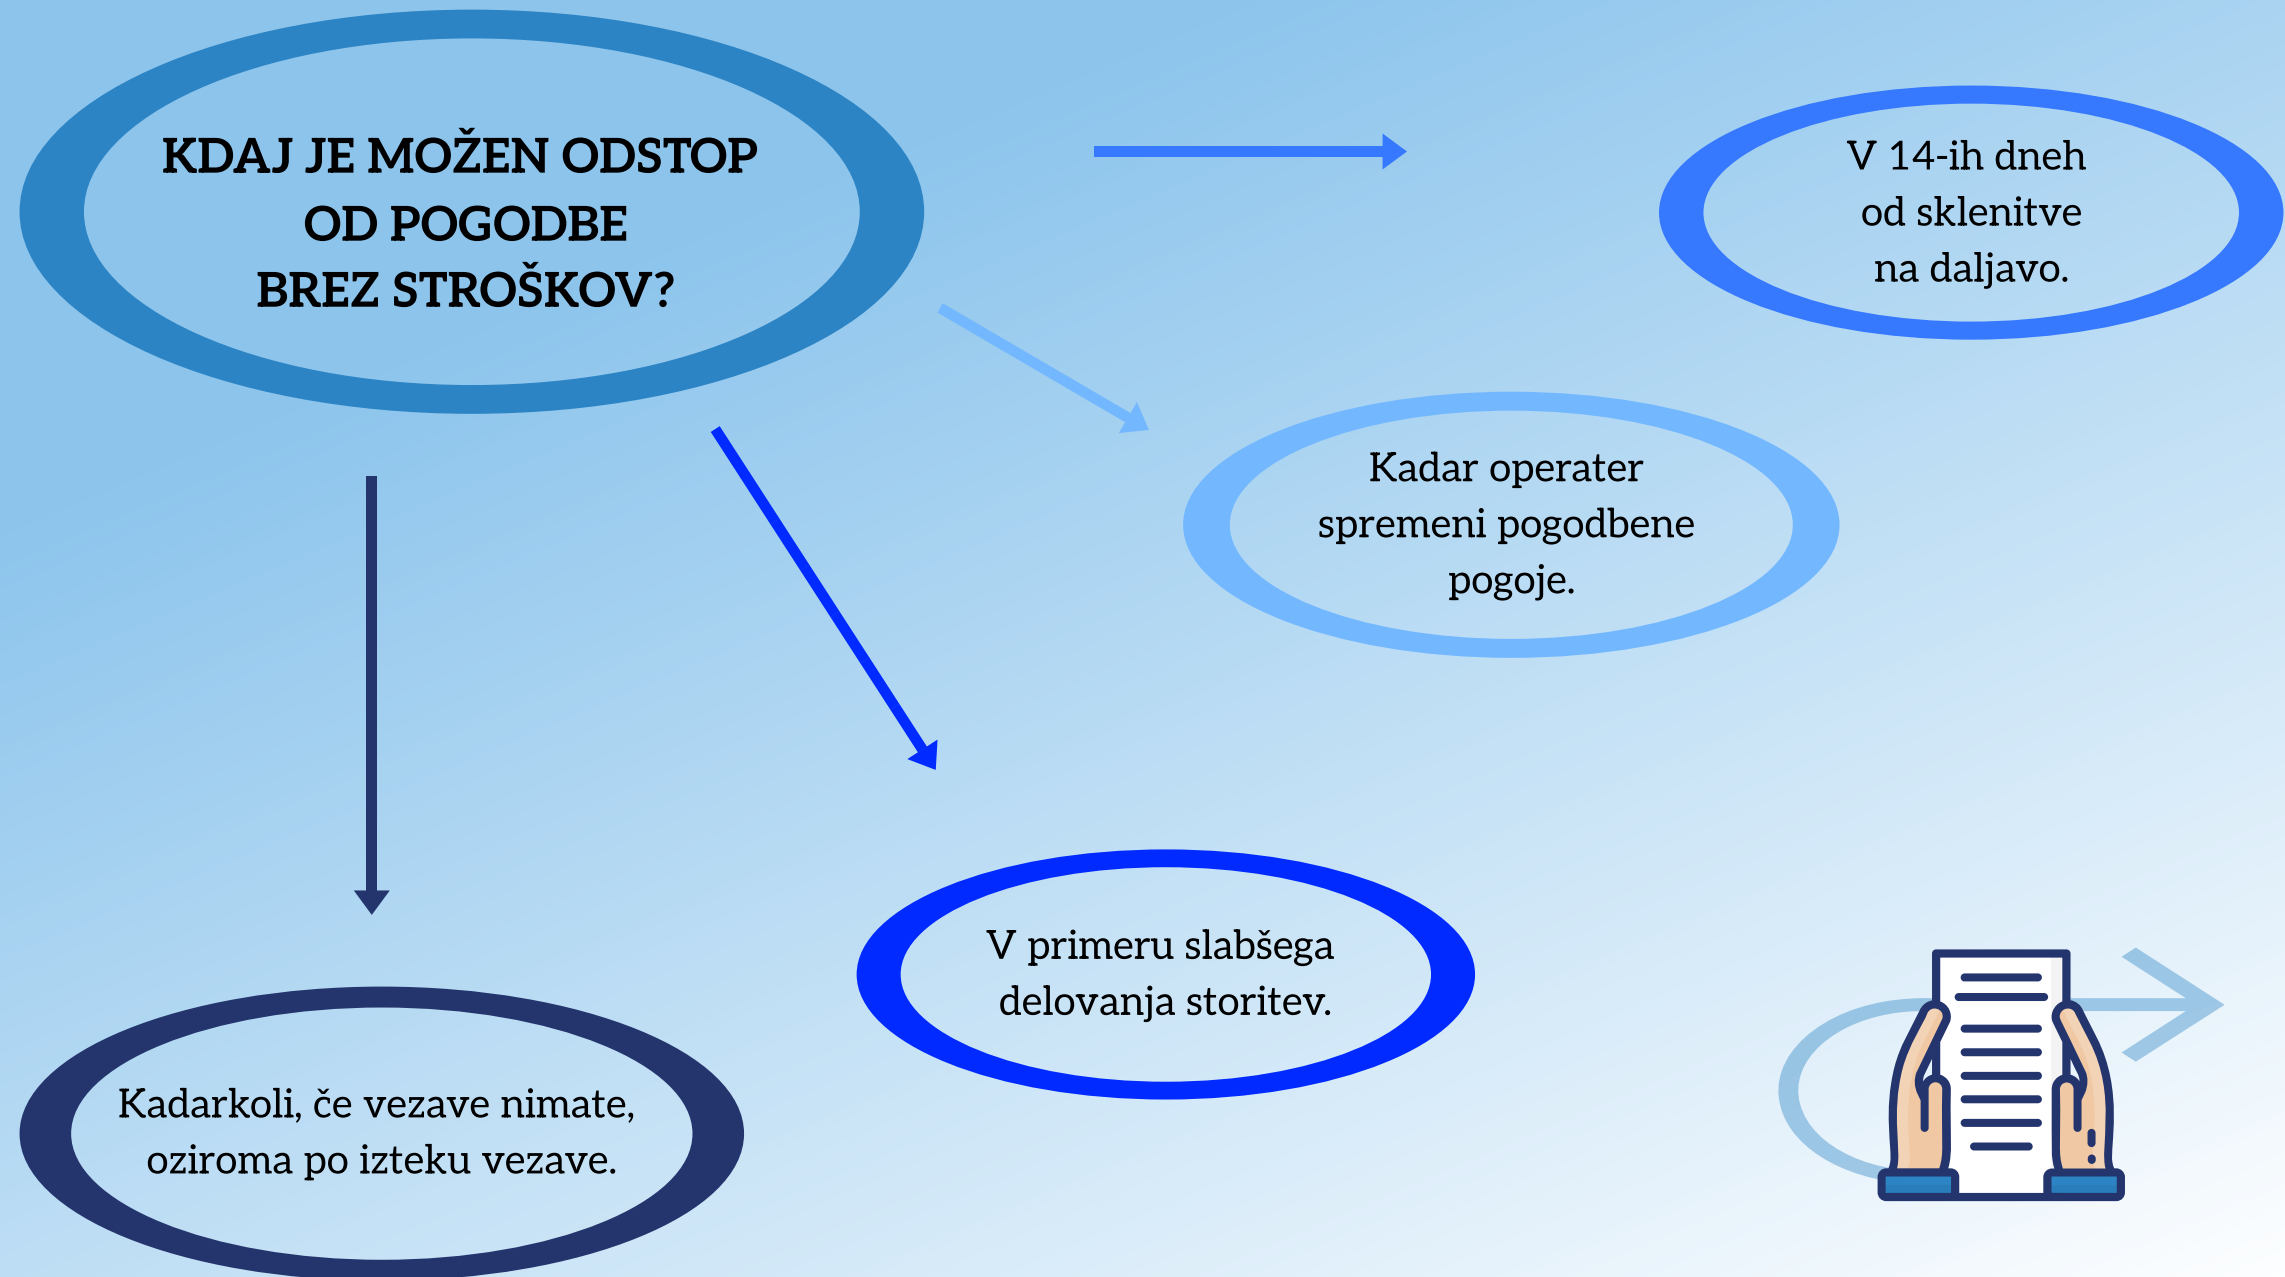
KDAJ JE MOŽEN ODSTOP OD POGODBE BREZ STROŠKOV?

V 14-ih dneh od sklenitve na daljavo.

Kadar operater spremeni pogodbene pogoje.

V primeru slabšega delovanja storitev.

Kadarkoli, če vezave nimate, oziroma po izteku vezave.